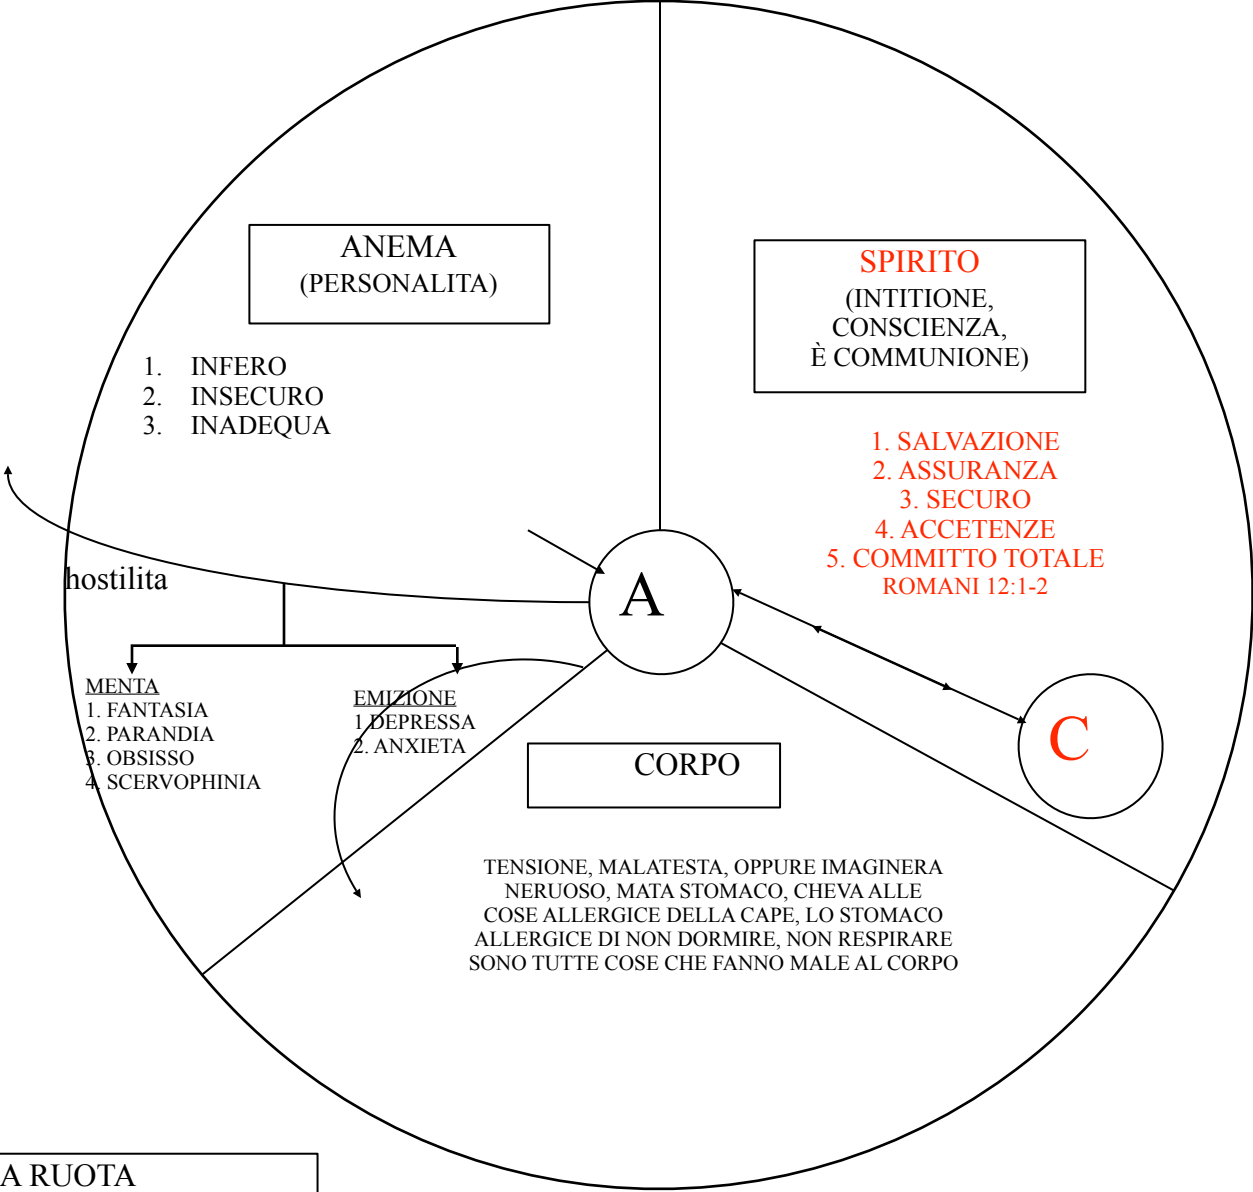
ANEMA
(PERSONALITA)

1. INFERO
2. INSECURO
3. INADEQUA

SPIRITO
(INTITIONE,
CONSCIENZA,
È COMMUNIONE)

1. SALVAZIONE
2. ASSURANZA
3. SECURO
4. ACCETENZE
5. COMMITTO TOTALE
ROMANI 12:1-2

hostilita

A

C

MENTA
1. FANTASIA
2. PARANDIA
3. OBSISSO
4. SCERVOPHINIA

EMIZIONE
1.DEPRESSA
2. ANXIETA

CORPO

TENSIONE, MALATESTA, OPPURE IMAGINERA NERUOSO, MATA STOMACO, CHEVA ALLE COSE ALLERGICE DELLA CAPE, LO STOMACO ALLERGICE DI NON DORMIRE, NON RESPIRARE SONO TUTTE COSE CHE FANNO MALE AL CORPO

A RUOTA